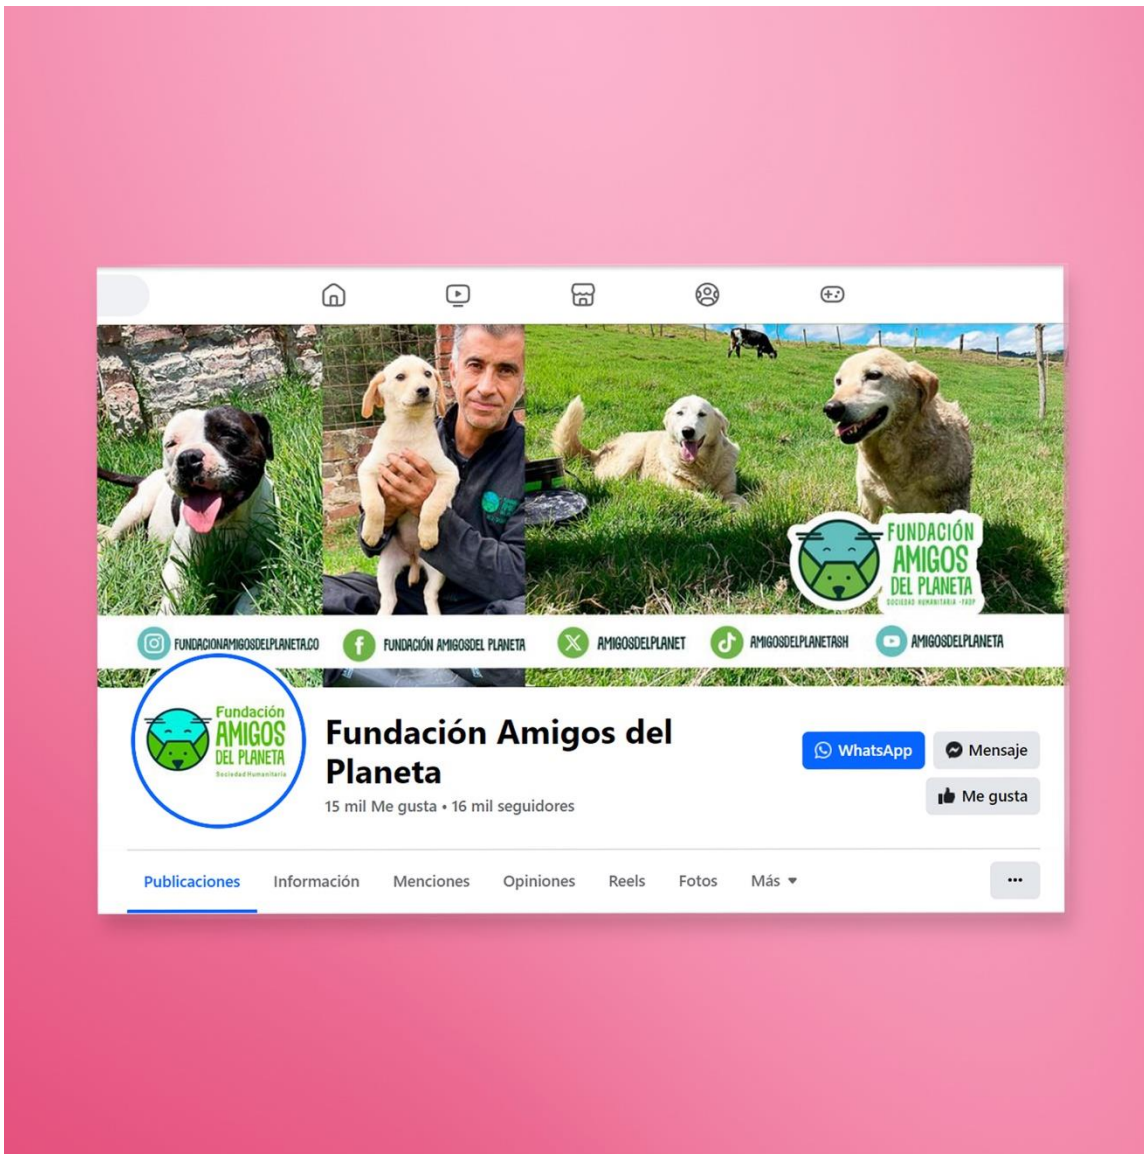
FUNDACIÓN AMIGOS DEL PLANETA
SOCIEDAD HUMANITARIA - FADP

FUNDACIONAMIGOSDELPLANETA.CO
FUNDACIÓN AMIGOSDEL PLANETA
AMIGOSDELPLANET
AMIGOSDELPLANETASH
AMIGOSDELPLANETA

Fundación AMIGOS DEL PLANETA
Sociedad Humanitaria

Fundación Amigos del Planeta
15 mil Me gusta • 16 mil seguidores

WhatsApp
Mensaje
Me gusta

Publicaciones
Información
Menciones
Opiniones
Reels
Fotos
Más
...